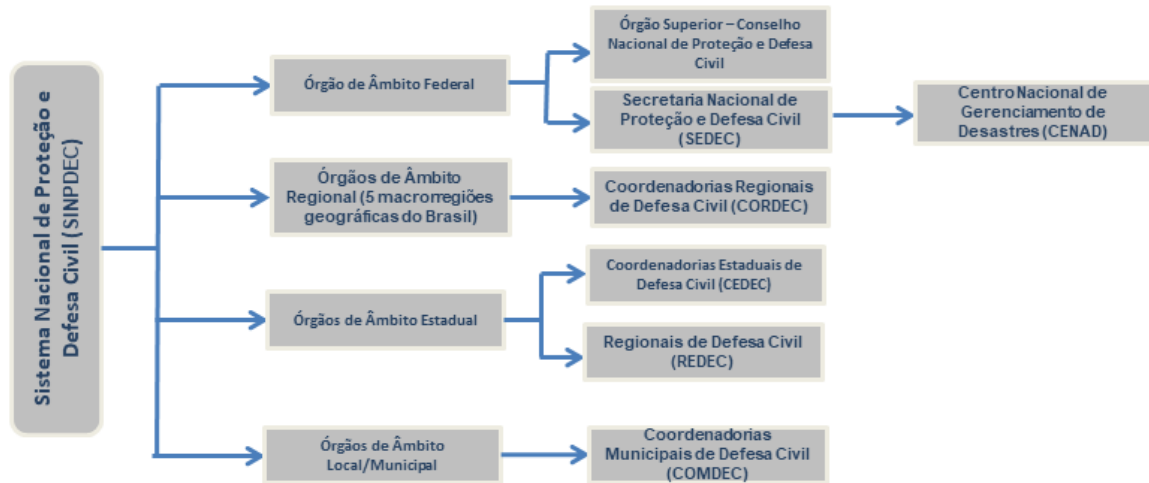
Sistema Nacional de Proteção e Defesa Civil (SINPDEC)

Órgão de Âmbito Federal

Órgão Superior – Conselho Nacional de Proteção e Defesa Civil

Secretaria Nacional de Proteção e Defesa Civil (SEDEC)

Centro Nacional de Gerenciamento de Desastres (CENAD)

Órgãos de Âmbito Regional (5 macrorregiões geográficas do Brasil)

Coordenadorias Regionais de Defesa Civil (CORDEC)

Órgãos de Âmbito Estadual

Coordenadorias Estaduais de Defesa Civil (CEDEC)

Regionais de Defesa Civil (REDEC)

Órgãos de Âmbito Local/Municipal

Coordenadorias Municipais de Defesa Civil (COMDEC)